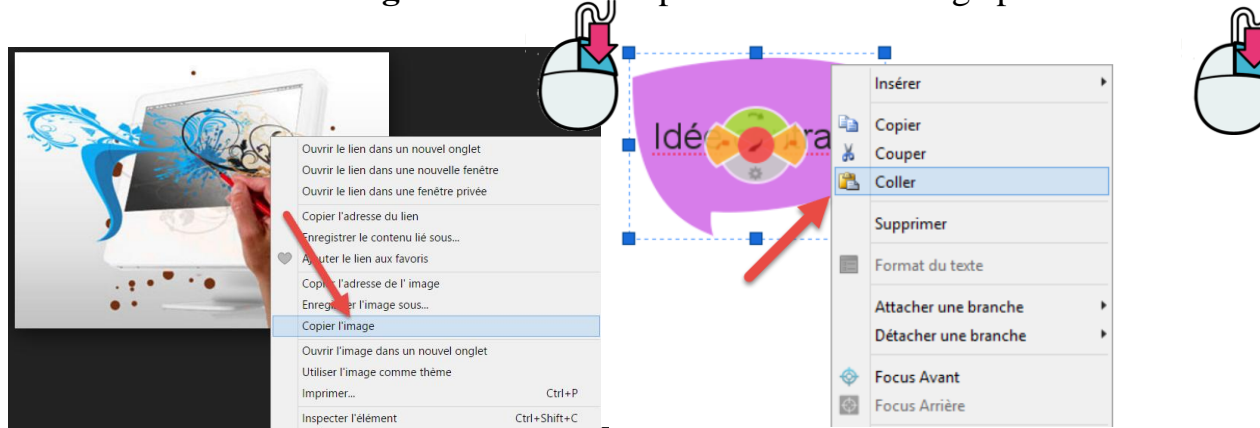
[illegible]

Ouvrir le lien dans un nouvel onglet
Ouvrir le lien dans une nouvelle fenêtre
Ouvrir le lien dans une fenêtre privée
Copier l'adresse du lien
Enregistrer le contenu lié sous...
Ajouter le lien aux favoris
Copier l'adresse de l' image
Enregistrer l'image sous...
Copier l'image
Ouvrir l'image dans un nouvel onglet
Utiliser l'image comme thème
Imprimer... Ctrl+P
Inspecter l'élément Ctrl+Shift+C

Idé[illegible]ra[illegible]

Insérer
Copier
Couper
Coller
Supprimer
Format du texte
Attacher une branche
Détacher une branche
Focus Avant
Focus Arrière